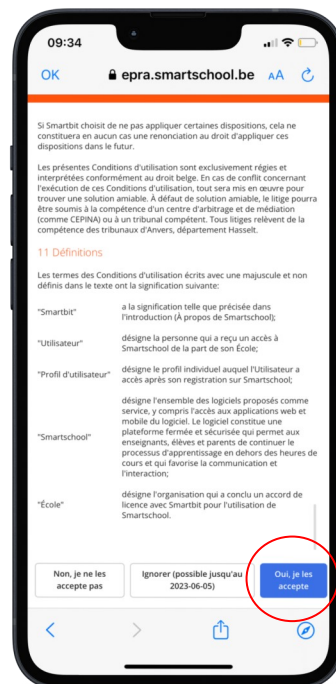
09:34

OK

epra.smartschool.be

AA

Si Smartbit choisit de ne pas appliquer certaines dispositions, cela ne constituera en aucun cas une renonciation au droit d'appliquer ces dispositions dans le futur.

Les présentes Conditions d'utilisation sont exclusivement régies et interprétées conformément au droit belge. En cas de conflit concernant l'exécution de ces Conditions d'utilisation, tout sera mis en œuvre pour trouver une solution amiable. À défaut de solution amiable, le litige pourra être soumis à la compétence d'un centre d'arbitrage et de médiation (comme CEPINA) ou à un tribunal compétent. Tous litiges relèvent de la compétence des tribunaux d'Anvers, département Hasselt.

11 Définitions

Les termes des Conditions d'utilisation écrits avec une majuscule et non définis dans le texte ont la signification suivante:

| | |
|---|---|
| "Smartbit" | a la signification telle que précisée dans l'introduction (À propos de Smartschool); |
| "Utilisateur" | désigne la personne qui a reçu un accès à Smartschool de la part de son École; |
| "Profil d'utilisateur" | désigne le profil individuel auquel l'Utilisateur a accès après son registration sur Smartschool; |
| "Smartschool" | désigne l'ensemble des logiciels proposés comme service, y compris l'accès aux applications web et mobiles de Smartbit. Le logiciel constitue une plateforme fermée et sécurisée qui permet aux enseignants, élèves et parents de continuer le processus d'apprentissage en dehors des heures de cours et qui favorise la communication et l'interaction; |
| "École" | désigne l'organisation qui a conclu un accord de licence avec Smartbit pour l'utilisation de Smartschool. |

Non, je ne les accepte pas

Ignorer (possible jusqu'au 2023-06-05)

Oui, je les accepte